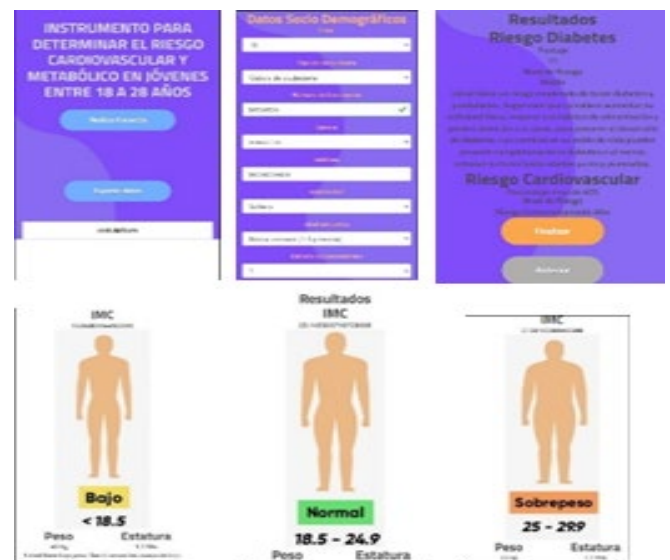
INSTRUMENTO PARA DETERMINAR EL RIESGO CARDIOVASCULAR Y METABÓLICO EN JÓVENES ENTRE 18 A 28 AÑOS

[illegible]

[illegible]

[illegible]

Datos Socio Demográficos

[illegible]

Resultados
Riesgo Diabetes

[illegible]

Riesgo Cardiovascular

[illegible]

Finalizar

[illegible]

IMC

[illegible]

Bajo
< 18.5

Peso
Estatura

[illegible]

Resultados
IMC

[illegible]

Normal
18.5 - 24.9

Peso
Estatura

IMC

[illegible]

Sobrepeso
25 - 29.9

Peso
Estatura

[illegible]